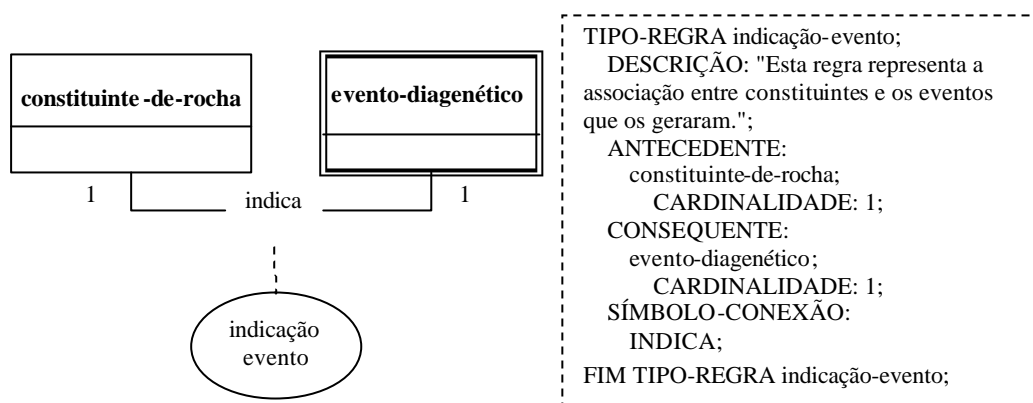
constituinte-de-rocha

evento-diagenético

1

indica

1

indicação evento

TIPO-REGRA indicação-evento;
DESCRIÇÃO: "Esta regra representa a associação entre constituintes e os eventos que os geraram.";
ANTECEDENTE:
constituinte-de-rocha;
CARDINALIDADE: 1;
CONSEQUENTE:
evento-diagenético;
CARDINALIDADE: 1;
SÍMBOLO-CONEXÃO:
INDICA;
FIM TIPO-REGRA indicação-evento;